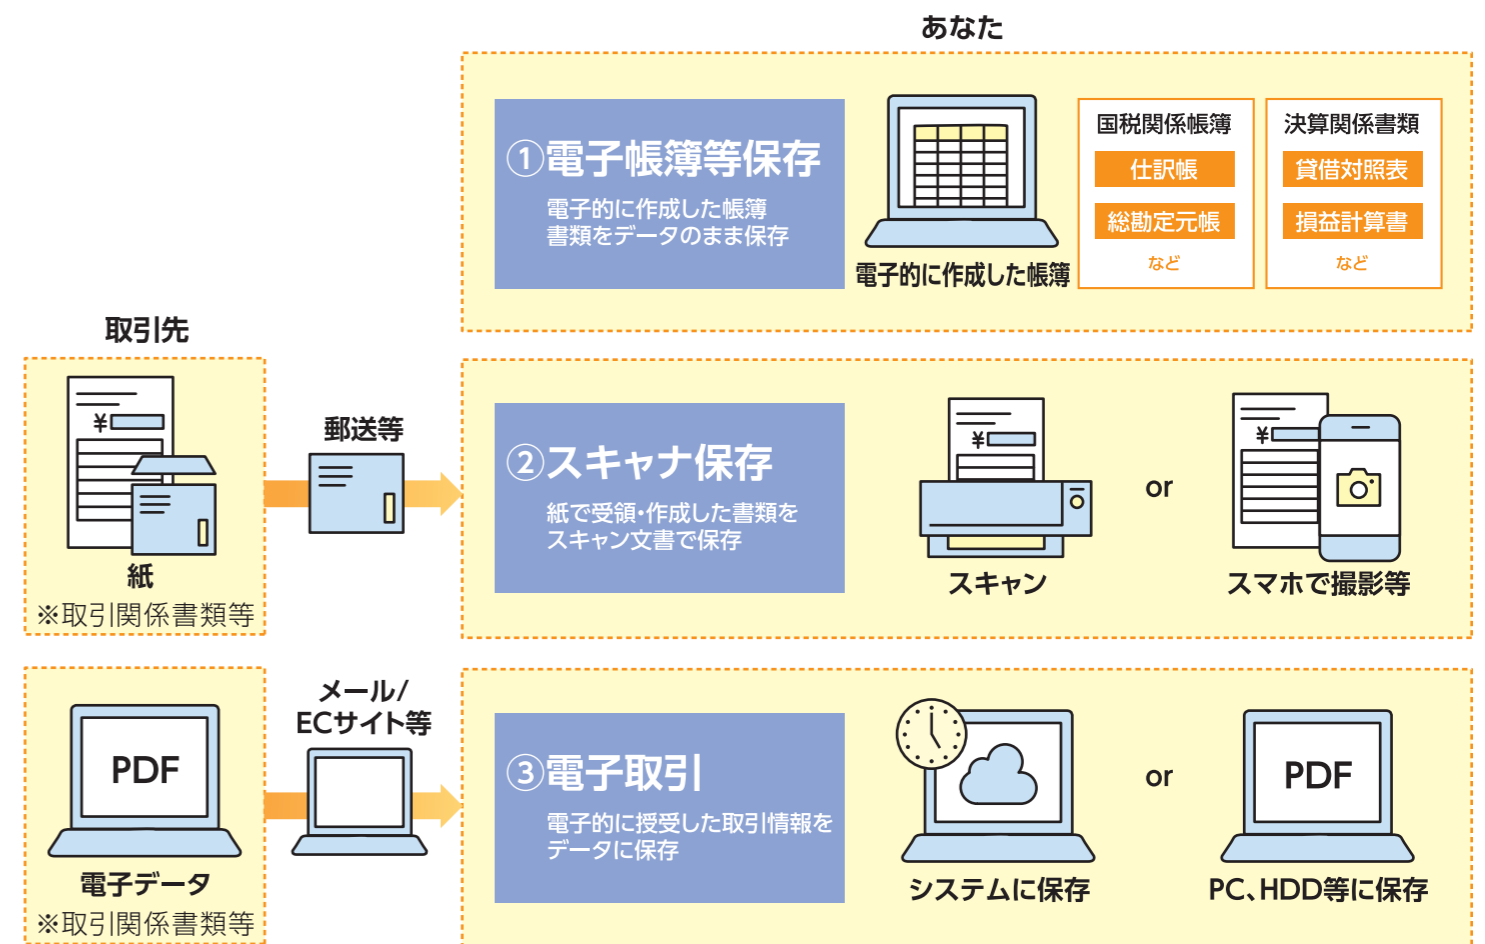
あなた

①電子帳簿等保存
電子的に作成した帳簿書類をデータのまま保存

電子的に作成した帳簿

国税関係帳簿
仕訳帳
総勘定元帳
など

決算関係書類
貸借対照表
損益計算書
など

取引先

¥
紙
※取引関係書類等

郵送等

②スキャナ保存
紙で受領・作成した書類をスキャン文書で保存

¥
スキャン

or

¥
スマホで撮影等

PDF
電子データ
※取引関係書類等

メール/ECサイト等

③電子取引
電子的に授受した取引情報をデータに保存

システムに保存

or

PDF
PC、HDD等に保存